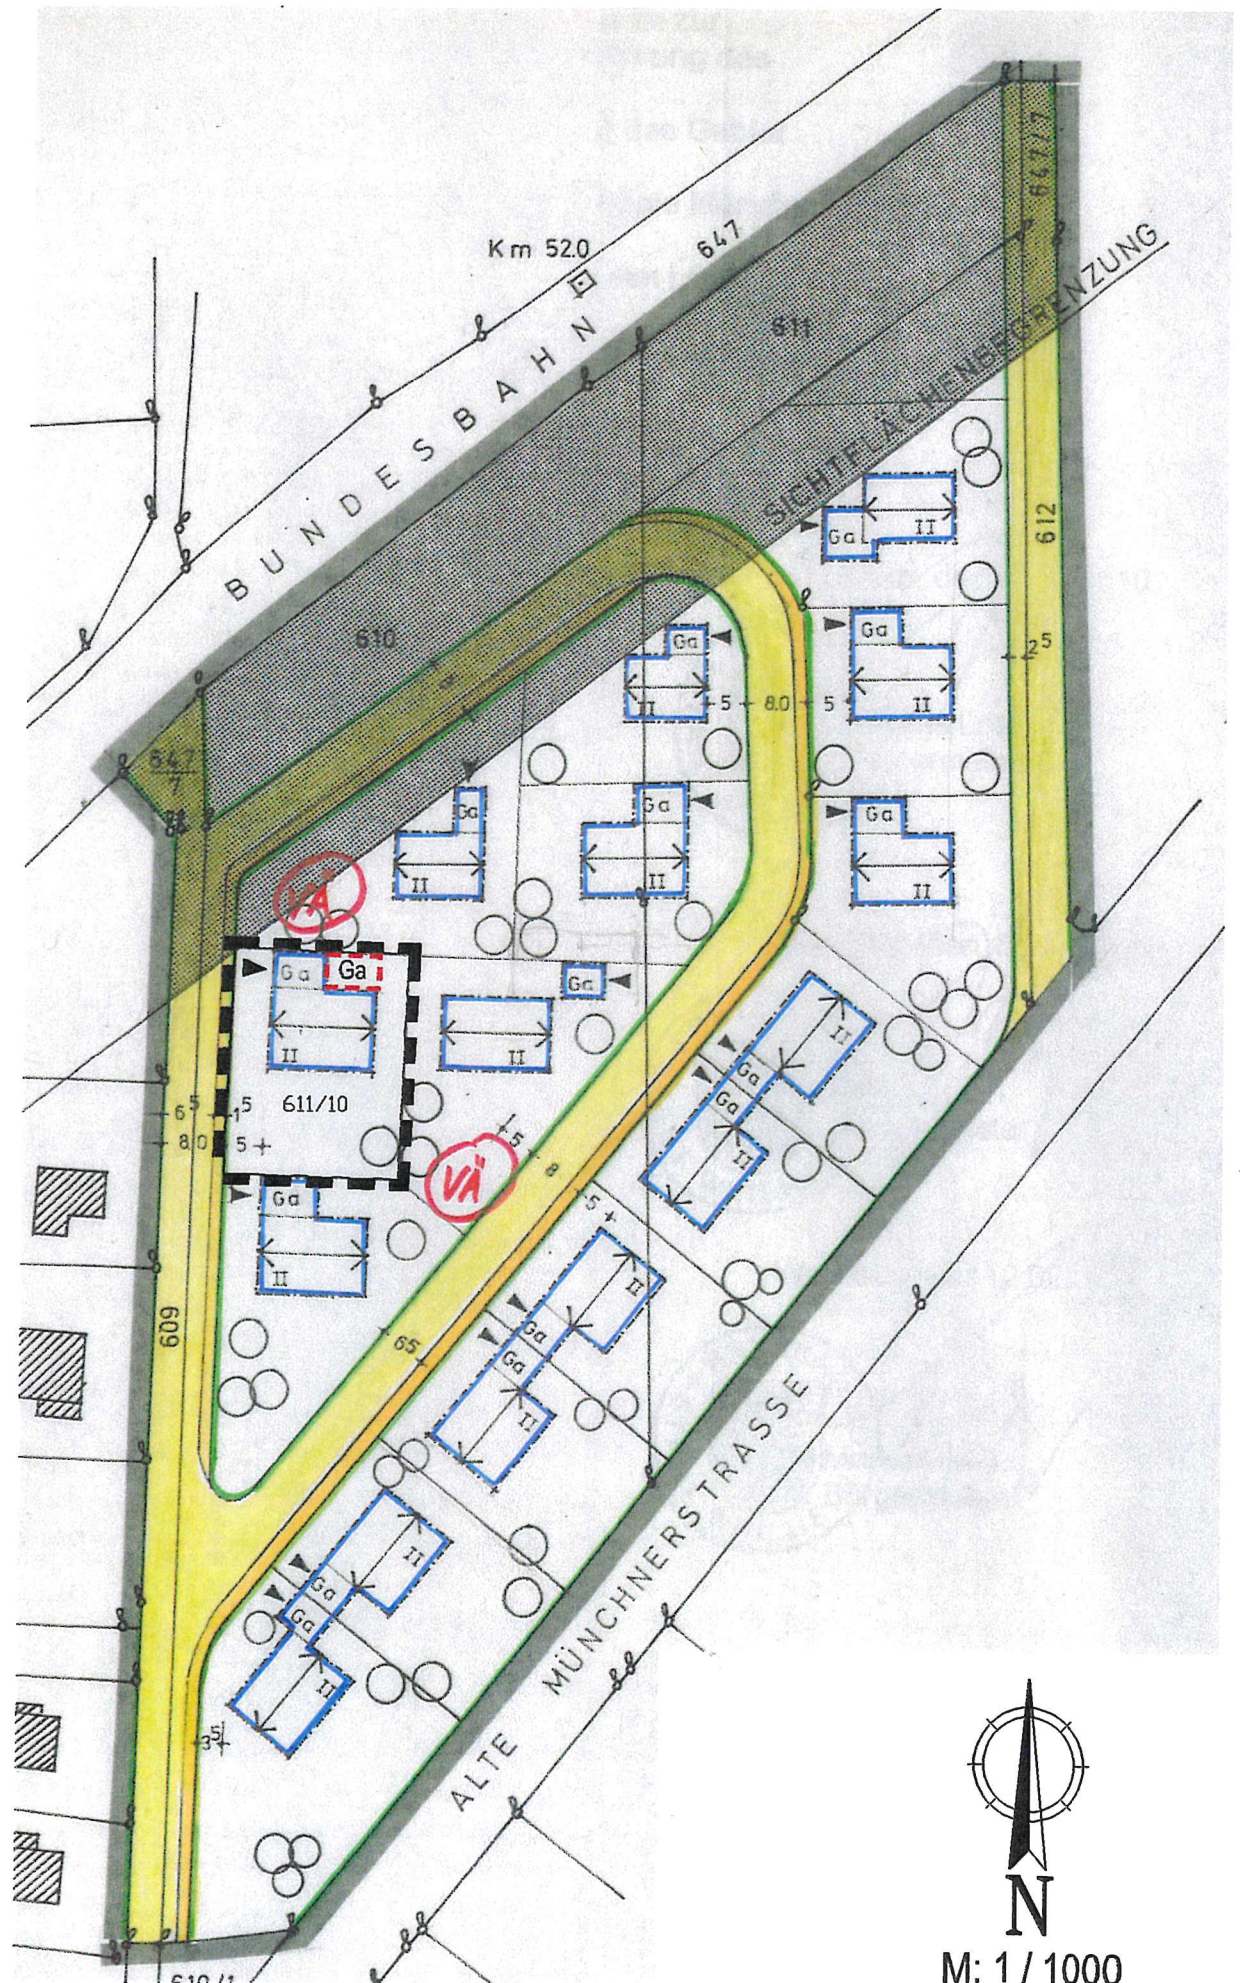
Km 52.0

647

BUNDESBAHN

611

SICHTFLÄCHENBEGRENZUNG

647/7

612

610

647/7

Ga II

Ga II

Ga II

5 8.0 5

$2^5$

Ga II

Ga II

Ga II

VÄ

Ga Ga

Ga

II

II

611/10

$6^5$ $1^5$

8.0 5

5 8

VÄ

Ga Ga II

Ga Ga II

Ga

II

5

65

609

Ga Ga II

Ga Ga II

$3^5$

ALTE MÜNCHNERSTRASSE

N

M: 1 / 1000

610/1